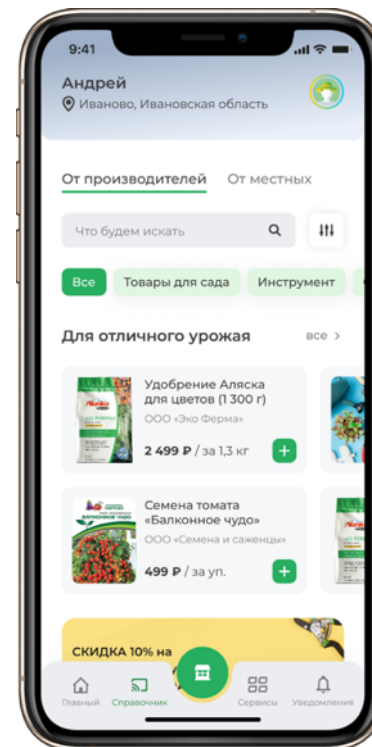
9:41

Андрей
Иваново, Ивановская область

От производителей От местных

Что будем искать

Все Товары для сада Инструмент

Для отличного урожая все >

Удобрение Аляска для цветов (1 300 г)
ООО «Эко Ферма»
2 499 ₽ / за 1,3 кг

Семена томата «Балконное чудо»
ООО «Семена и саженцы»
499 ₽ / за уп.

СКИДКА 10% на

Главный Справочник Сервисы Уведомления